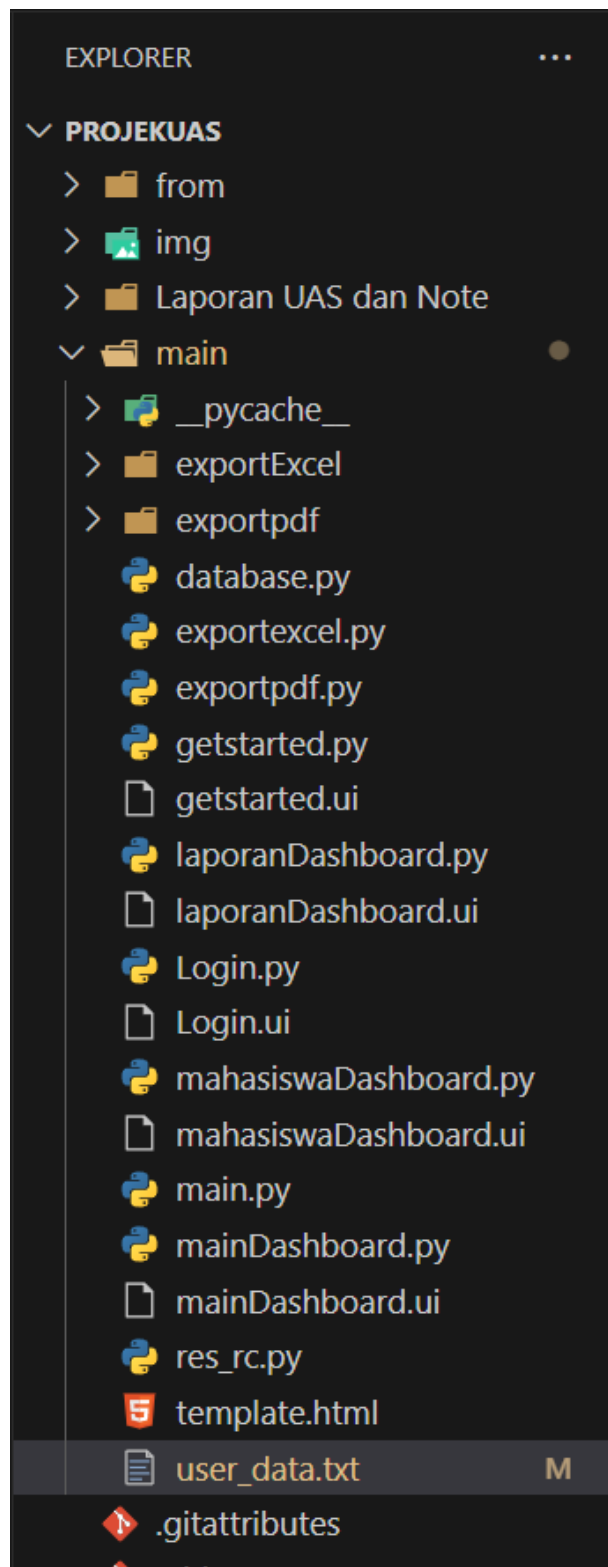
EXPLORER ...

PROJEKUAS

from

img

Laporan UAS dan Note

main

__pycache__

exportExcel

exportpdf

database.py

exportexcel.py

exportpdf.py

getstarted.py

getstarted.ui

laporanDashboard.py

laporanDashboard.ui

Login.py

Login.ui

mahasiswaDashboard.py

mahasiswaDashboard.ui

main.py

mainDashboard.py

mainDashboard.ui

res_rc.py

template.html

user_data.txt M

.gitattributes